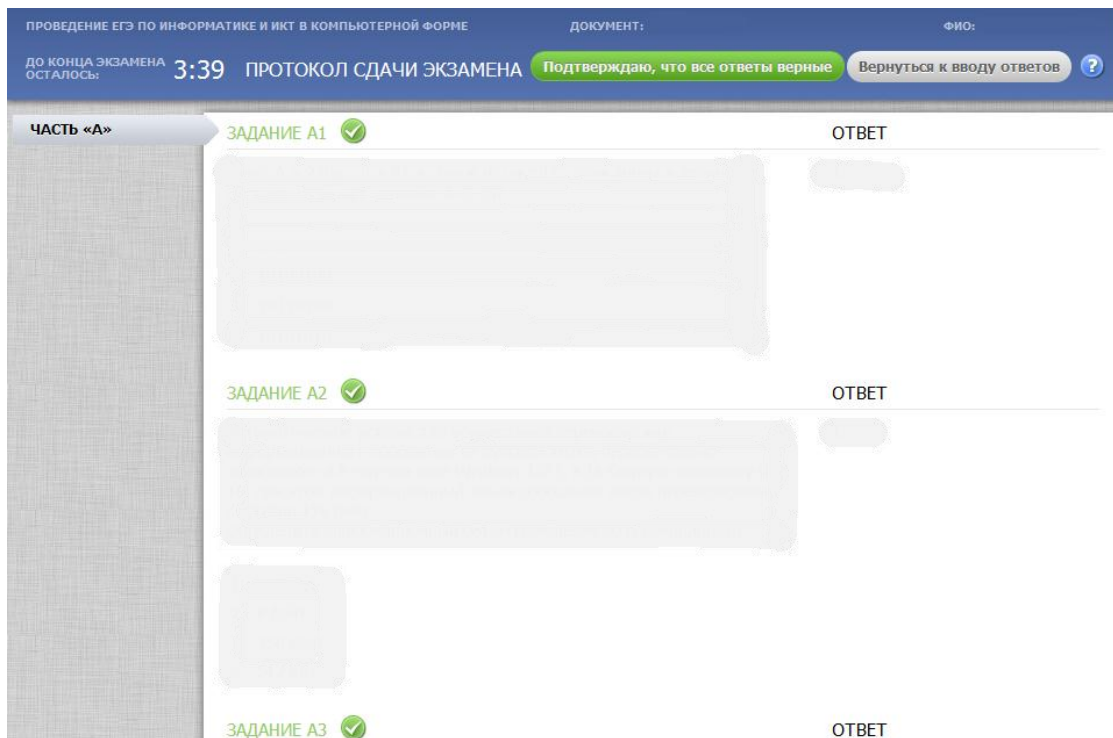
ПРОВЕДЕНИЕ ЕГЭ ПО ИНФОРМАТИКЕ И ИКТ В КОМПЬЮТЕРНОЙ ФОРМЕ   ДОКУМЕНТ:   ФИО:

ДО КОНЦА ЭКЗАМЕНА ОСТАЛОСЬ: 3:39   ПРОТОКОЛ СДАЧИ ЭКЗАМЕНА   Подтверждаю, что все ответы верные   Вернуться к вводу ответов   ?

ЧАСТЬ «А»

ЗАДАНИЕ А1   ОТВЕТ

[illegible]

ЗАДАНИЕ А2   ОТВЕТ

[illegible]

ЗАДАНИЕ А3   ОТВЕТ